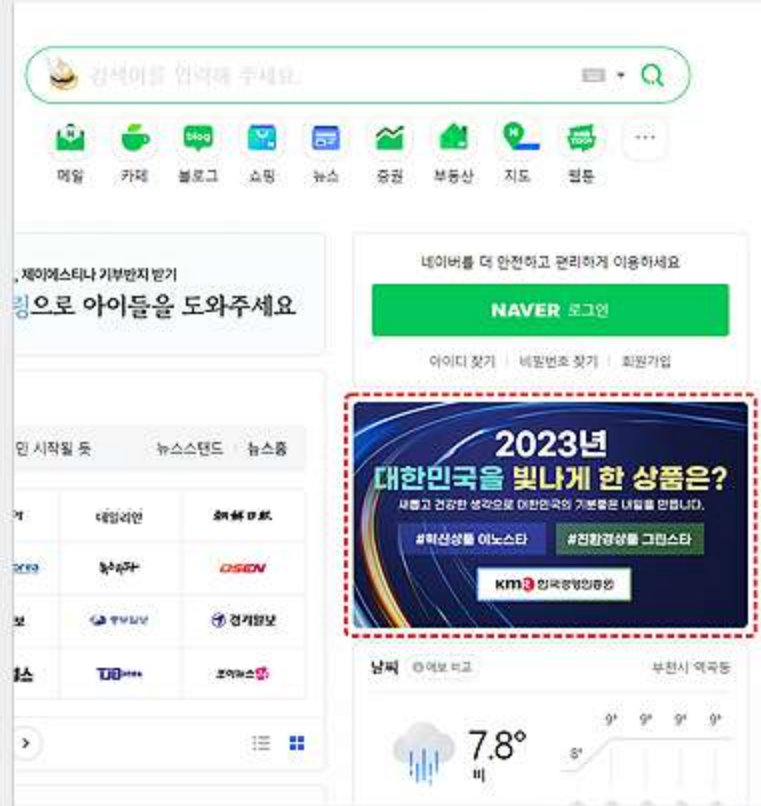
검색어를 입력해 주세요.

메일 카페 블로그 쇼핑 뉴스 증권 부동산 지도 웹툰

, 제이에스티나 기부반지 받기
링으로 아이들을 도와주세요

네이버를 더 안전하고 편리하게 이용하세요
NAVER 로그인
아이디 찾기 | 비밀번호 찾기 | 회원가입

인 시작될 듯 뉴스스탠드 뉴스홈

데일리안
新韓日報
OSEN
경기일보

2023년
대한민국을 빛나게 한 상품은?
새롭고 건강한 생각으로 대한민국의 기분좋은 내일을 만듭니다.
#혁신상품 이노스타 #친환경상품 그린스타
KMA 한국경영인증원

날씨 예보 비교 부천시 역곡동
7.8°
비
8° 9° 9° 9° 9°